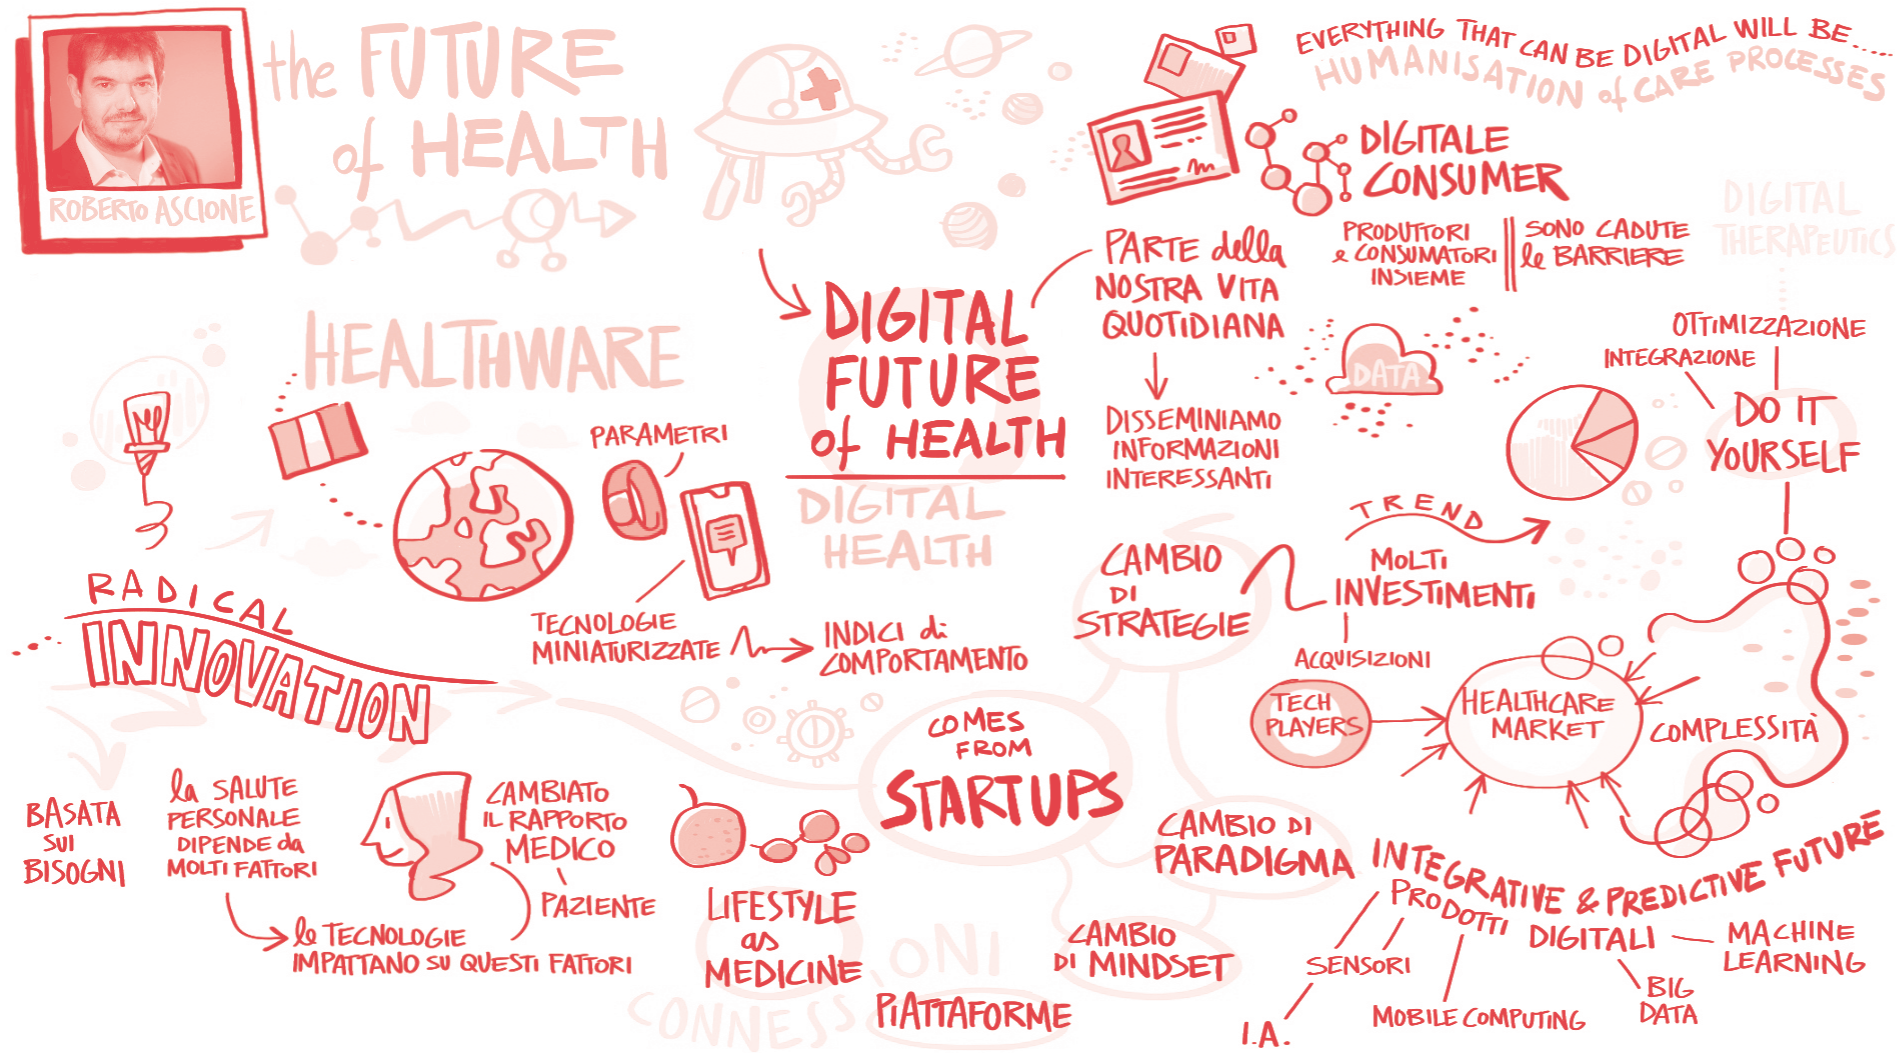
ROBERTO ASCIONE

the FUTURE of HEALTH

EVERYTHING THAT CAN BE DIGITAL WILL BE....
HUMANISATION of CARE PROCESSES

DIGITALE CONSUMER

DIGITAL THERAPEUTICS

PARTE della NOSTRA VITA QUOTIDIANA

PRODUTTORI e CONSUMATORI INSIEME

SONO CADUTE le BARRIERE

DIGITAL FUTURE of HEALTH

DIGITAL HEALTH

HEALTHWARE

DISSEMINIAMO INFORMAZIONI INTERESSANTI

DATA

OTTIMIZZAZIONE

INTEGRAZIONE

DO IT YOURSELF

PARAMETRI

TREND

CAMBIO DI STRATEGIE

MOLTI INVESTIMENTI

ACQUISIZIONI

RADICAL INNOVATION

TECNOLOGIE MINIATURIZZATE

INDICI di COMPORTAMENTO

TECH PLAYERS

HEALTHCARE MARKET

COMPLESSITÀ

COMES FROM STARTUPS

BASATA SUI BISOGNI

la SALUTE PERSONALE DIPENDE da MOLTI FATTORI

le TECNOLOGIE IMPATTANO SU QUESTI FATTORI

CAMBIATO IL RAPPORTO MEDICO PAZIENTE

LIFESTYLE as MEDICINE

CAMBIO DI PARADIGMA

INTEGRATIVE & PREDICTIVE FUTURE

PRODOTTI DIGITALI

MACHINE LEARNING

SENSORI

BIG DATA

MOBILE COMPUTING

I.A.

CAMBIO DI MINDSET

PIATTAFORME

CONNESSIONI